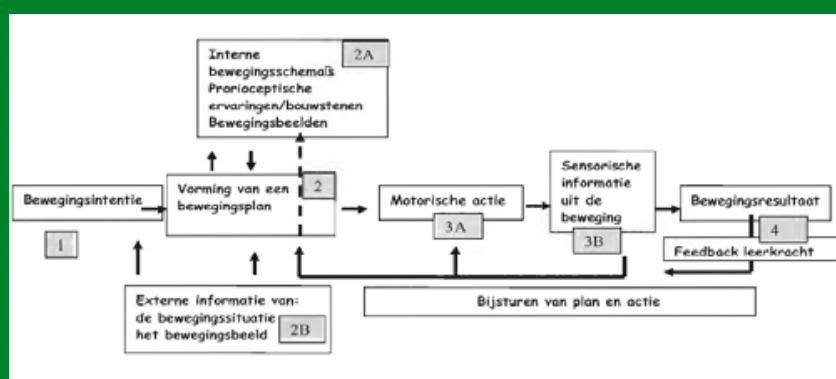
Interne bewegingsschema's Proprioceptische ervaringen/bouwstenen Bewegingsbeelden

2A

Bewegingsintentie

1

Vorming van een bewegingsplan

2

Motorische actie

3A

Sensorische informatie uit de beweging

3B

Bewegingsresultaat

4

Feedback leerkracht

Externe informatie van: de bewegingssituatie het bewegingsbeeld

2B

Bijsturen van plan en actie